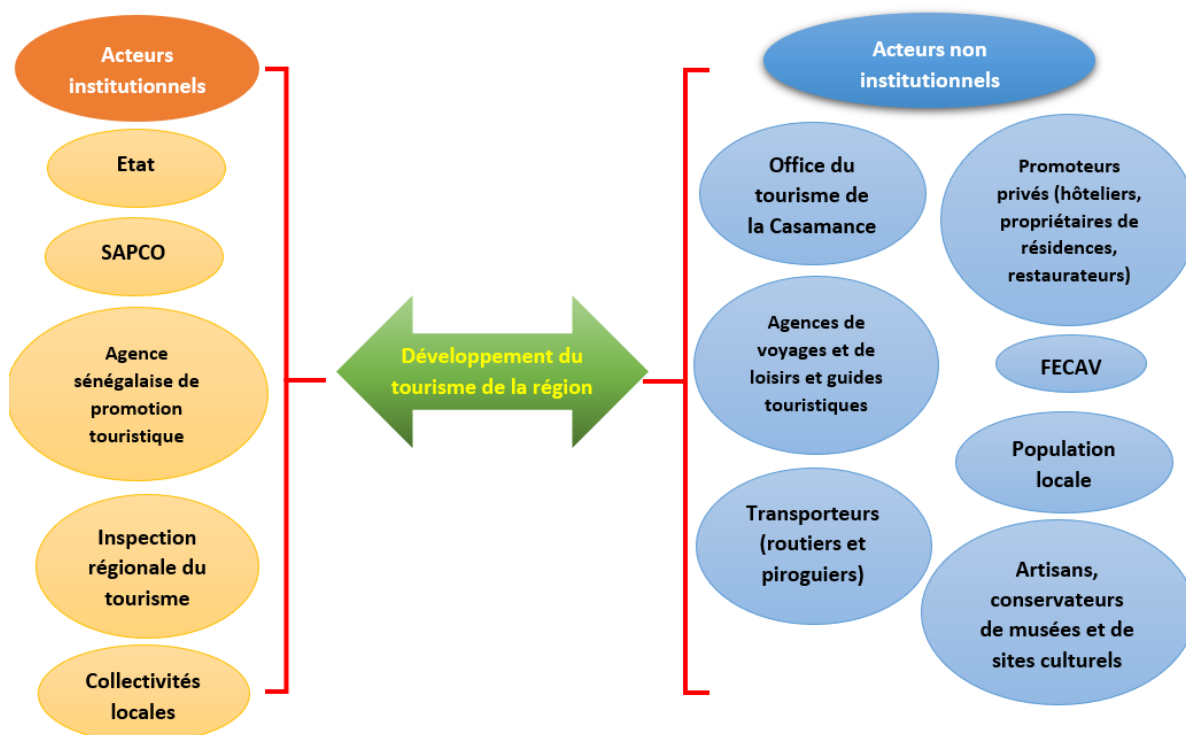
Acteurs institutionnels

Etat

SAPCO

Agence sénégalaise de promotion touristique

Inspection régionale du tourisme

Collectivités locales

Développement du tourisme de la région

Acteurs non institutionnels

Office du tourisme de la Casamance

Promoteurs privés (hôteliers, propriétaires de résidences, restaurateurs)

Agences de voyages et de loisirs et guides touristiques

FECAV

Population locale

Transporteurs (routiers et piroguiers)

Artisans, conservateurs de musées et de sites culturels